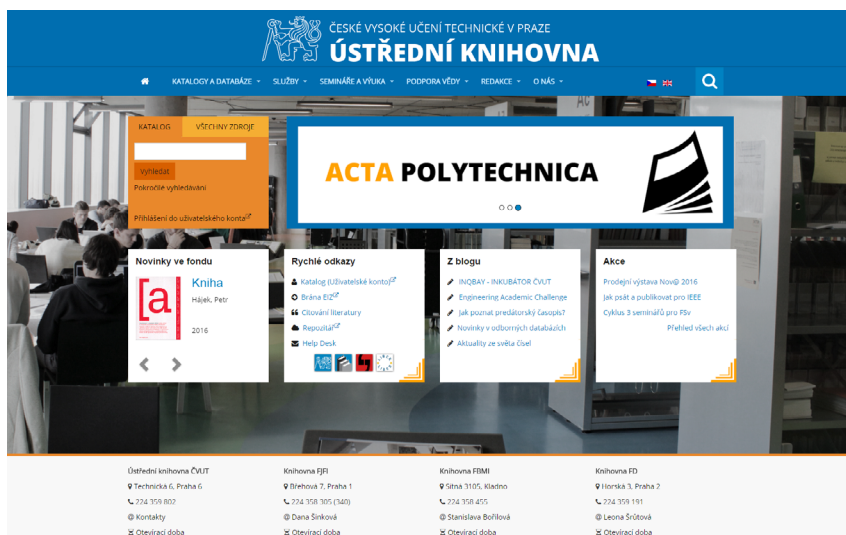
ČESKÉ VYSOKÉ UČENÍ TECHNICKÉ V PRAZE
ÚSTŘEDNÍ KNIHOVNA

KATALOGY A DATABÁZE SLUŽBY SEMINÁŘE A VÝUKA PODPORA VĚDY REDAKCE O NÁS

KATALOG VŠECHNY ZDROJE

Vyhledat
Pokročilé vyhledávání
Přihlášení do uživatelského konta

ACTA POLYTECHNICA

Novinky ve fondu
Kniha
Hájek, Petr
2016

Rychlé odkazy
Katalog (Uživatelské konto)
Brána EIZ
Citování literatury
Repozitář
Help Desk

Z blogu
INQBAY - INKUBÁTOR ČVUT
Engineering Academic Challenge
Jak poznat predátorský časopis?
Novinky v odborných databázích
Aktuality ze světa čísel

Akce
Prodejní výstava Nov@ 2016
Jak psát a publikovat pro IEEE
Cyklus 3 seminářů pro FSv
Přehled všech akcí

Ústřední knihovna ČVUT
Technická 6, Praha 6
224 359 802
Kontakty
Otevírací doba

Knihovna FJFI
Břehová 7, Praha 1
224 358 305 (340)
Dana Šinková
Otevírací doba

Knihovna FBMI
Sítná 3105, Kladno
224 358 455
Stanislava Bořilová
Otevírací doba

Knihovna FD
Horská 3, Praha 2
224 359 191
Leona Šrůtová
Otevírací doba